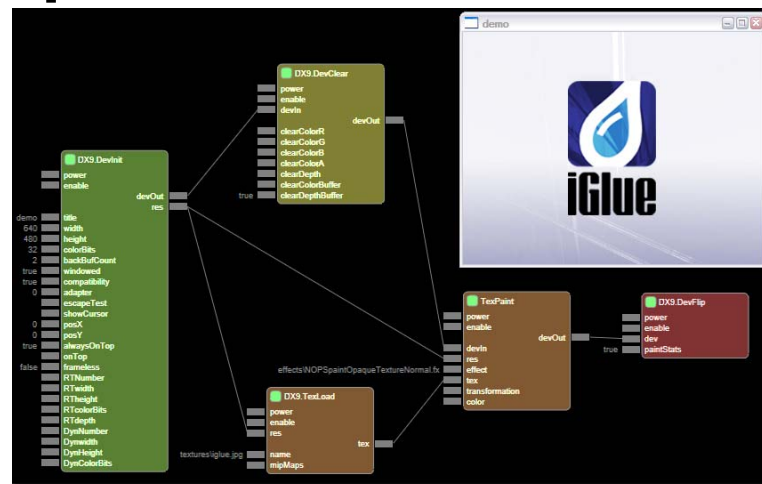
DX9.DevInit
power
enable
devOut
res
demo title
640 width
480 height
32 colorBits
2 backBufCount
true windowed
true compatibility
0 adapter
escapeTest
showCursor
0 posX
0 posY
true alwaysOnTop
onTop
false frameless
RTNumber
RTwidth
RTheight
RTcolorBits
RTdepth
DynNumber
Dynwidth
DynHeight
DynColorBits

DX9.DevClear
power
enable
devIn
devOut
clearColorR
clearColorG
clearColorB
clearColorA
clearDepth
clearColorBuffer
true clearDepthBuffer

demo

iGlue

TexPaint
power
enable
devOut
devIn
res
effects\NOPSpaintOpaqueTextureNormal.fx effect
tex
transformation
color

DX9.DevFlip
power
enable
dev
true paintStats

DX9.TexLoad
power
enable
res
tex
textures\iglue.jpg name
mipMaps